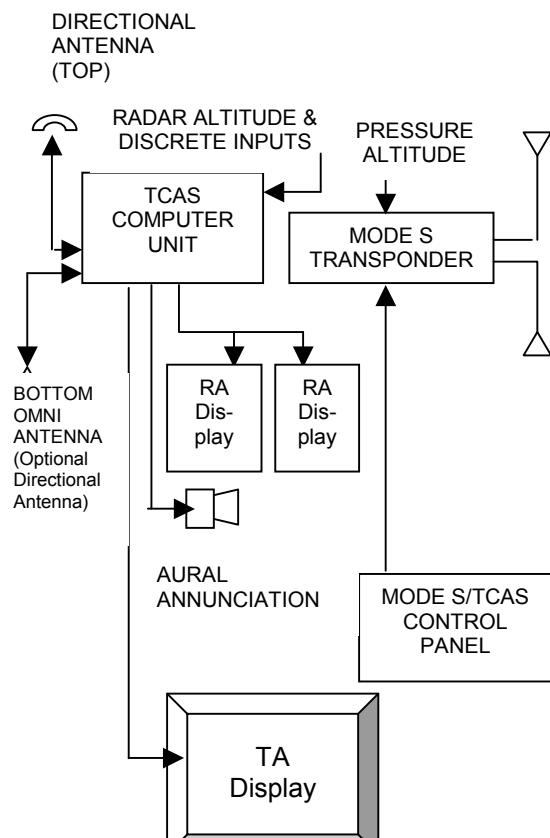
DIRECTIONAL ANTENNA (TOP)

RADAR ALTITUDE & DISCRETE INPUTS

PRESSURE ALTITUDE

TCAS COMPUTER UNIT

MODE S TRANSPONDER

BOTTOM OMNI ANTENNA (Optional Directional Antenna)

RA Display

RA Display

AURAL ANNUNCIATION

MODE S/TCAS CONTROL PANEL

TA Display